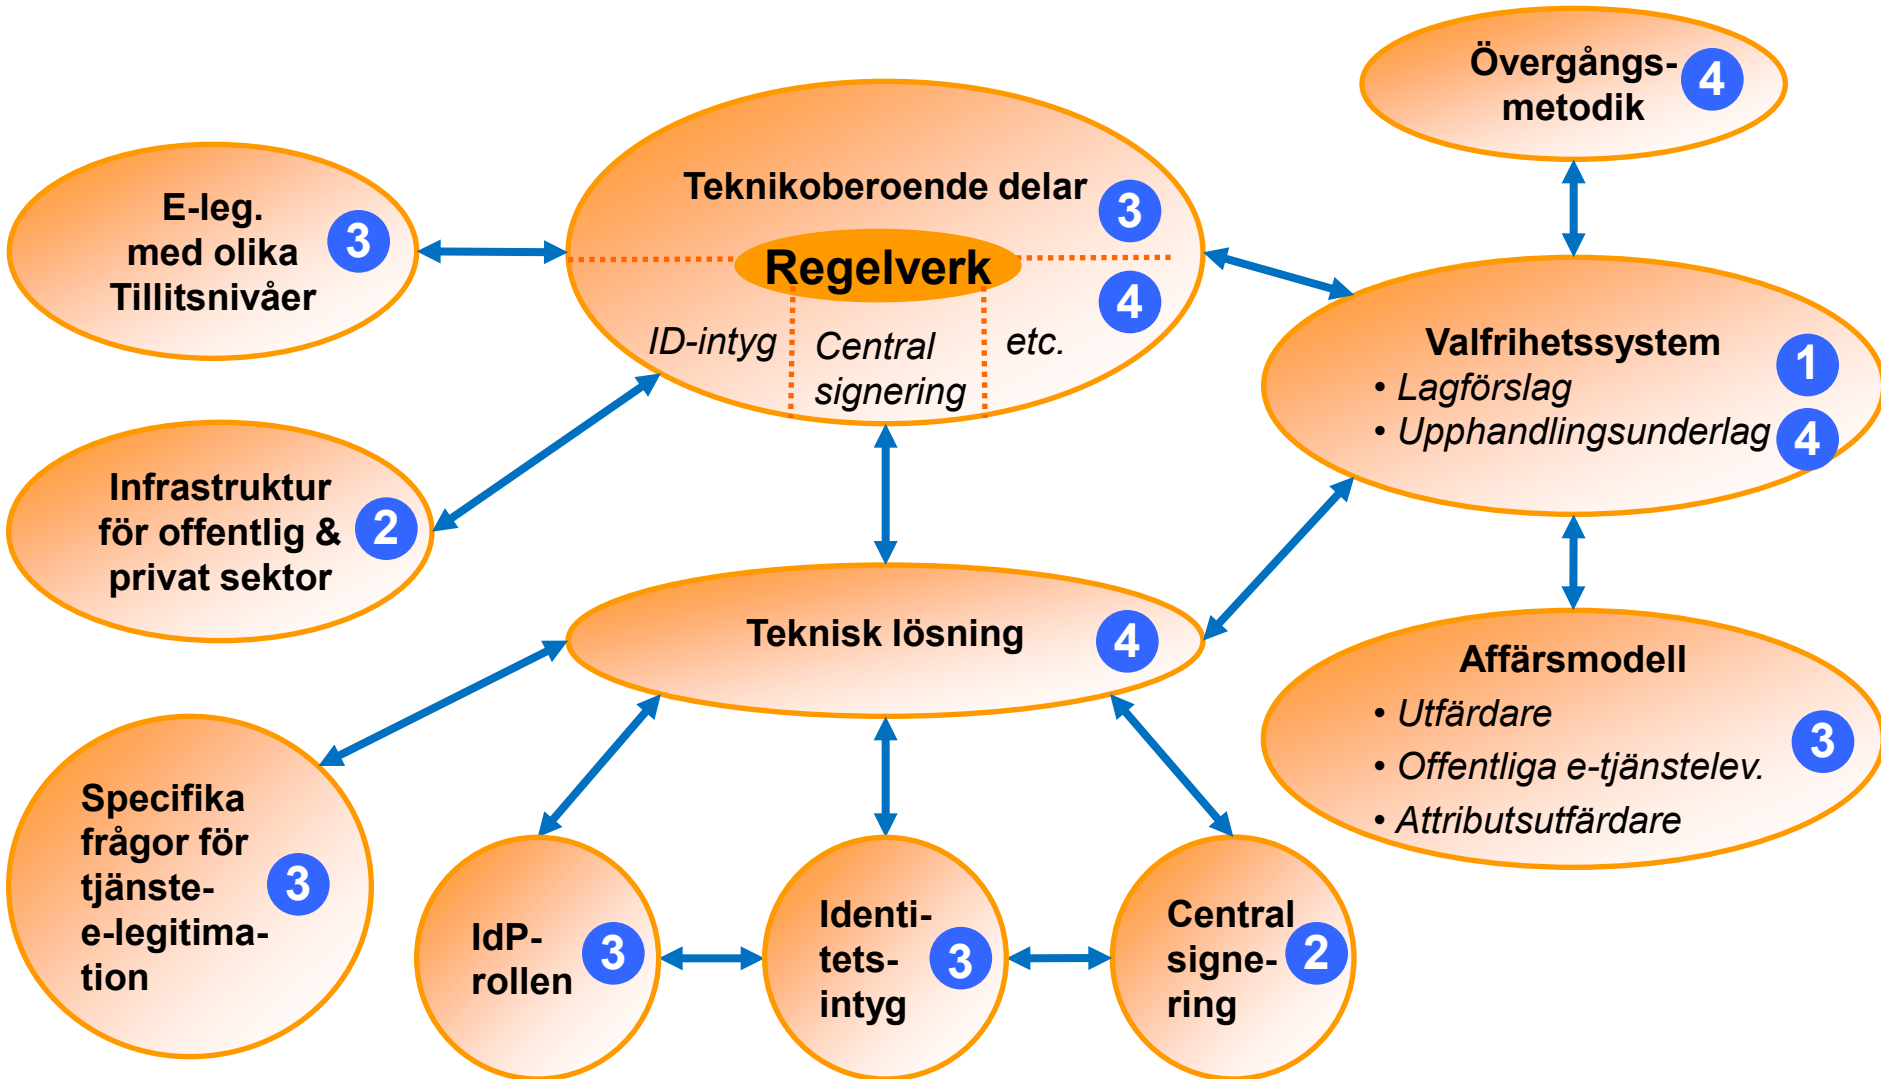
Övergångsmetodik 4

E-leg. med olika Tillitsnivåer 3

Teknikoberoende delar 3

Regelverk

4

ID-intyg

Central signering

etc.

Valfrihetssystem 1

• Lagförslag

• Upphandlingsunderlag 4

Infrastruktur för offentlig & privat sektor 2

Teknisk lösning 4

Affärsmodell

• Utfärdare

• Offentliga e-tjänstelev. 3

• Attributsutfärdare

Specifika frågor för tjänste-e-legitimation 3

IdP-rollen 3

Identitetsintyg 3

Central signering 2